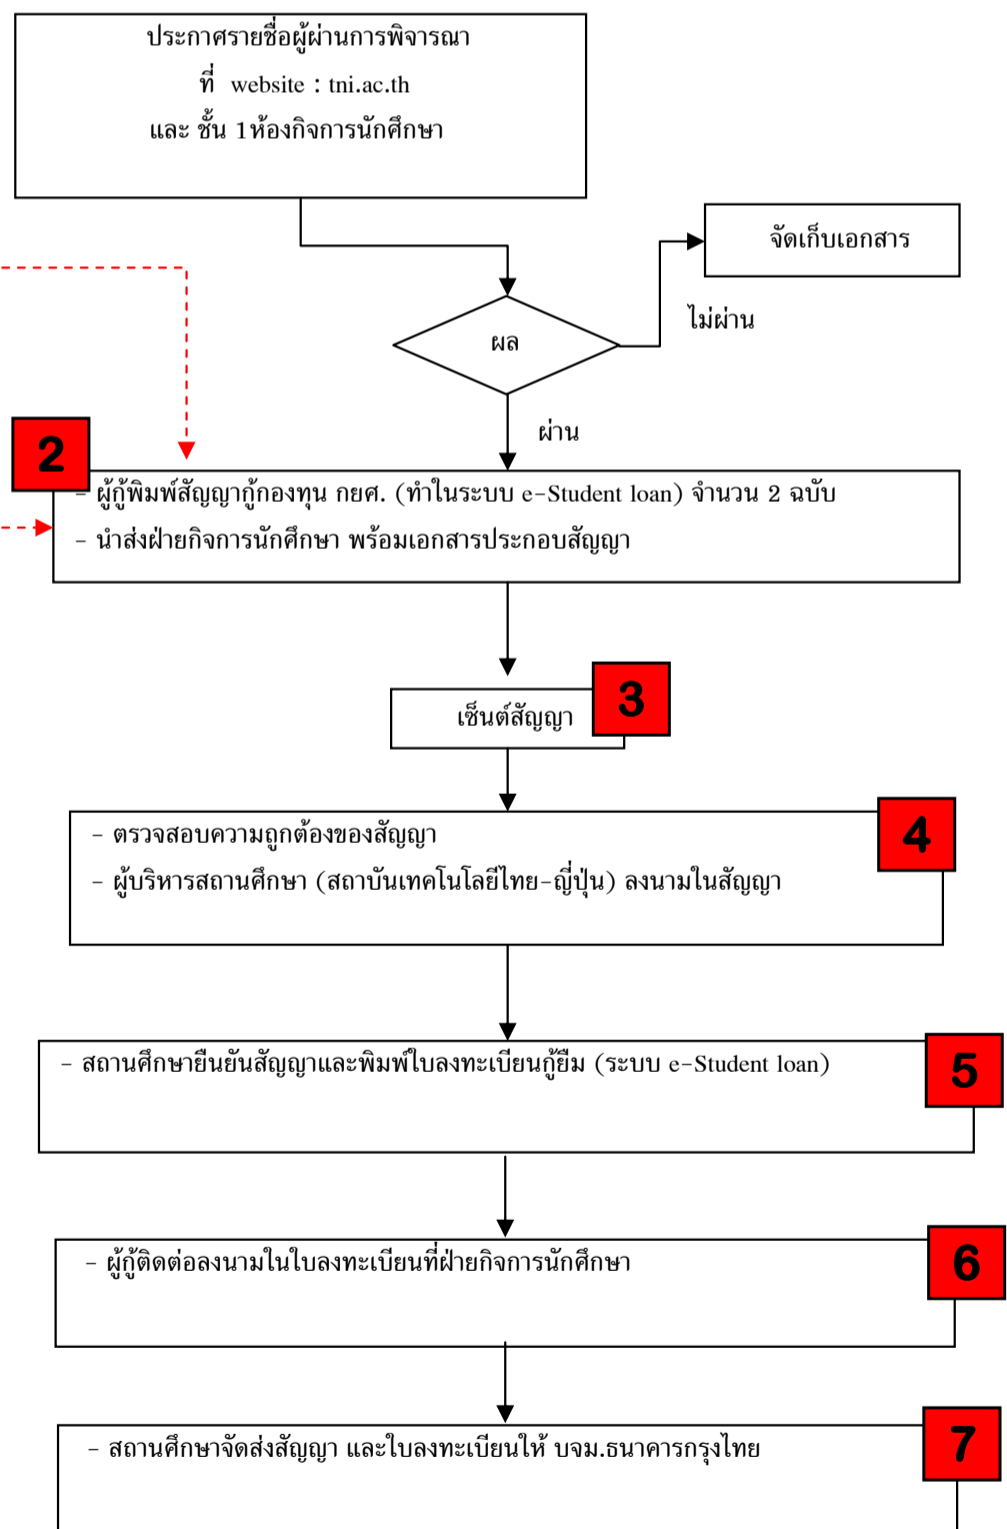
ประกาศรายชื่อผู้ผ่านการพิจารณา
ที่ website : tni.ac.th
และ ชั้น 1ห้องกิจการนักศึกษา

จัดเก็บเอกสาร

ไม่ผ่าน

ผล

ผ่าน

2

- ผู้กู้พิมพ์สัญญากู้กองทุน กยศ. (ทำในระบบ e-Student loan) จำนวน 2 ฉบับ
- นำส่งฝ่ายกิจการนักศึกษา พร้อมเอกสารประกอบสัญญา

เซ็นต์สัญญา

3

- ตรวจสอบความถูกต้องของสัญญา
- ผู้บริหารสถานศึกษา (สถาบันเทคโนโลยีไทย-ญี่ปุ่น) ลงนามในสัญญา

4

- สถานศึกษายืนยันสัญญาและพิมพ์ใบลงทะเบียนกู้ยืม (ระบบ e-Student loan)

5

- ผู้กู้ติดต่อลงนามในใบลงทะเบียนที่ฝ่ายกิจการนักศึกษา

6

- สถานศึกษาจัดส่งสัญญา และใบลงทะเบียนให้ บจม.ธนาคารกรุงไทย

7